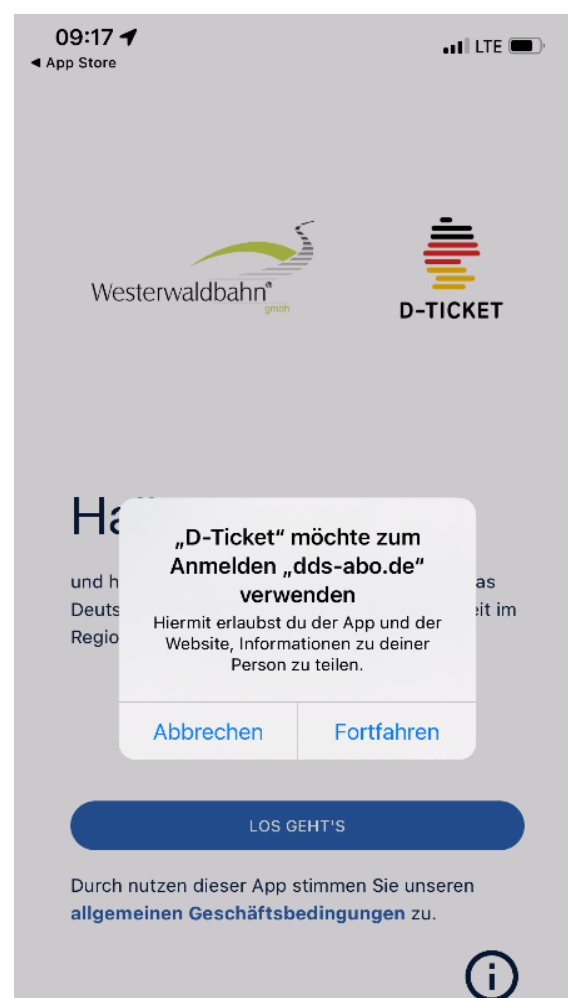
09:17
◀ App Store
LTE

Westerwaldbahn® gmbh

D-TICKET

Ha

und h
Deuts
Regio

as
eit im

„D-Ticket" möchte zum Anmelden „dds-abo.de" verwenden

Hiermit erlaubst du der App und der Website, Informationen zu deiner Person zu teilen.

Abbrechen
Fortfahren

LOS GEHT'S

Durch nutzen dieser App stimmen Sie unseren allgemeinen Geschäftsbedingungen zu.